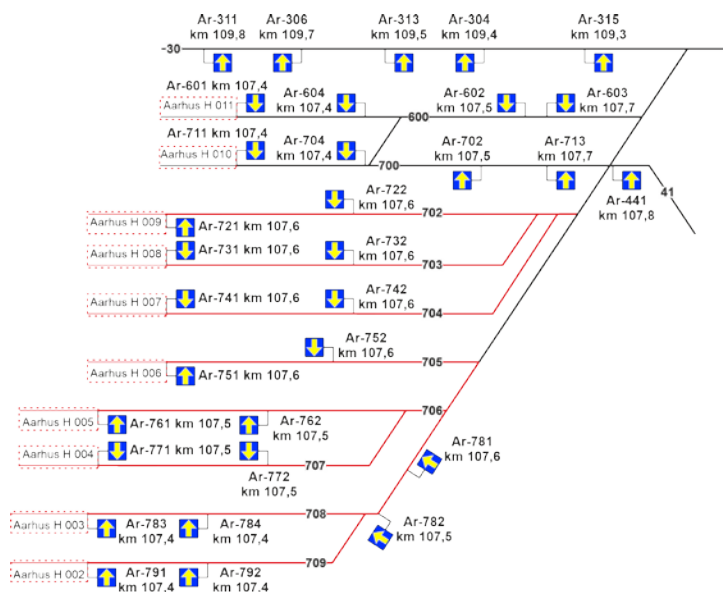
Ar-311 km 109,8
Ar-306 km 109,7
Ar-313 km 109,5
Ar-304 km 109,4
Ar-315 km 109,3
30

Ar-601 km 107,4
Aarhus H 011
Ar-604 km 107,4
600
Ar-602 km 107,5
Ar-603 km 107,7

Ar-711 km 107,4
Aarhus H 010
Ar-704 km 107,4
700
Ar-702 km 107,5
Ar-713 km 107,7
Ar-441 km 107,8
41

Ar-722 km 107,6
702
Aarhus H 009
Ar-721 km 107,6
Aarhus H 008
Ar-731 km 107,6
Ar-732 km 107,6
703

Aarhus H 007
Ar-741 km 107,6
Ar-742 km 107,6
704

Ar-752 km 107,6
705
Aarhus H 006
Ar-751 km 107,6

706
Aarhus H 005
Ar-761 km 107,5
Ar-762 km 107,5
Aarhus H 004
Ar-771 km 107,5
707
Ar-772 km 107,5
Ar-781 km 107,6

708
Aarhus H 003
Ar-783 km 107,4
Ar-784 km 107,4
Ar-782 km 107,5

709
Aarhus H 002
Ar-791 km 107,4
Ar-792 km 107,4